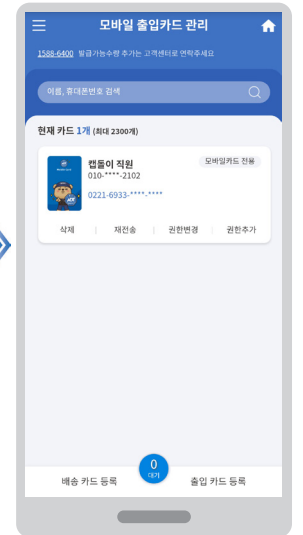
모바일 출입카드 관리

1588-6400 발급가능수량 추가는 고객센터로 연락주세요

이름, 휴대폰번호 검색

현재 카드 1개 (최대 2300개)

모바일카드 전용

캡돌이 직원
010-****-2102

0221-6933-****-****

삭제 | 재전송 | 권한변경 | 권한추가

배송 카드 등록

0
대기

출입 카드 등록